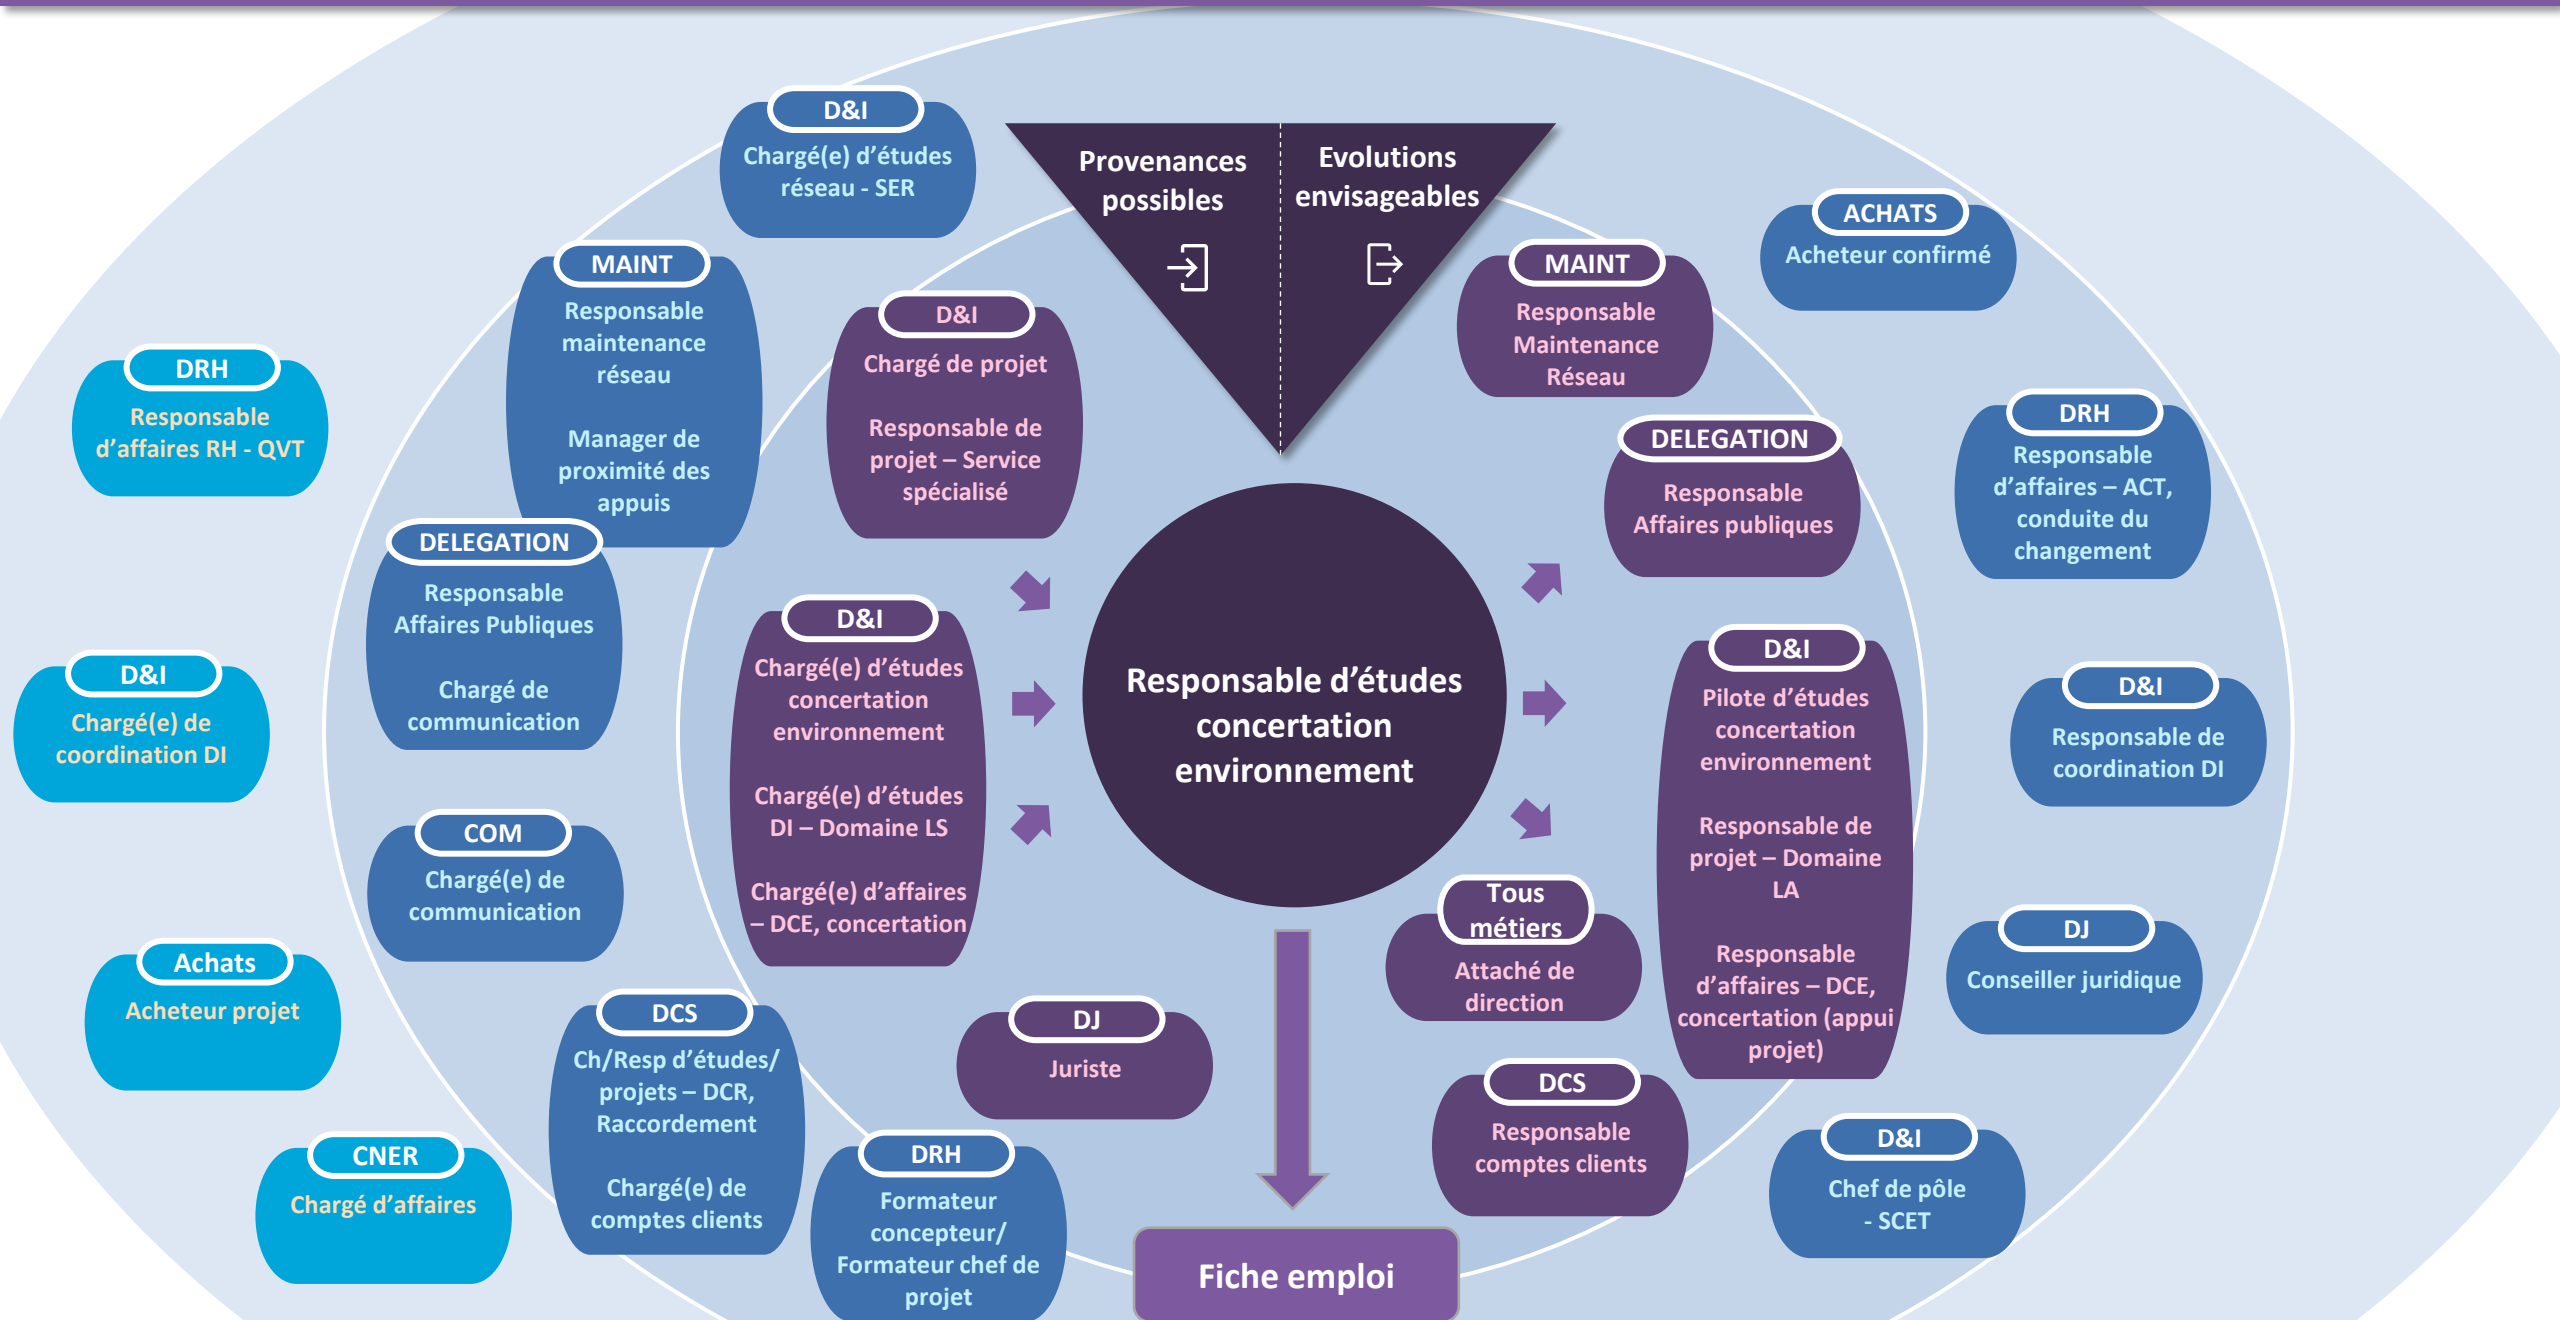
Provenances possibles

Evolutions envisageables

Responsable d'études concertation environnement

D&I
Chargé(e) d'études réseau - SER

MAINT
Responsable maintenance réseau

Manager de proximité des appuis

DRH
Responsable d'affaires RH - QVT

D&I
Chargé de projet

Responsable de projet – Service spécialisé

DELEGATION
Responsable Affaires Publiques

Chargé de communication

D&I
Chargé(e) de coordination DI

D&I
Chargé(e) d'études concertation environnement

Chargé(e) d'études DI – Domaine LS

Chargé(e) d'affaires – DCE, concertation

COM
Chargé(e) de communication

Achats
Acheteur projet

DCS
Ch/Resp d'études/ projets – DCR, Raccordement

Chargé(e) de comptes clients

DJ
Juriste

CNER
Chargé d'affaires

DRH
Formateur concepteur/ Formateur chef de projet

Fiche emploi

ACHATS
Acheteur confirmé

MAINT
Responsable Maintenance Réseau

DRH
Responsable d'affaires – ACT, conduite du changement

DELEGATION
Responsable Affaires publiques

D&I
Pilote d'études concertation environnement

Responsable de projet – Domaine LA

Responsable d'affaires – DCE, concertation (appui projet)

D&I
Responsable de coordination DI

Tous métiers
Attaché de direction

DJ
Conseiller juridique

DCS
Responsable comptes clients

D&I
Chef de pôle - SCET